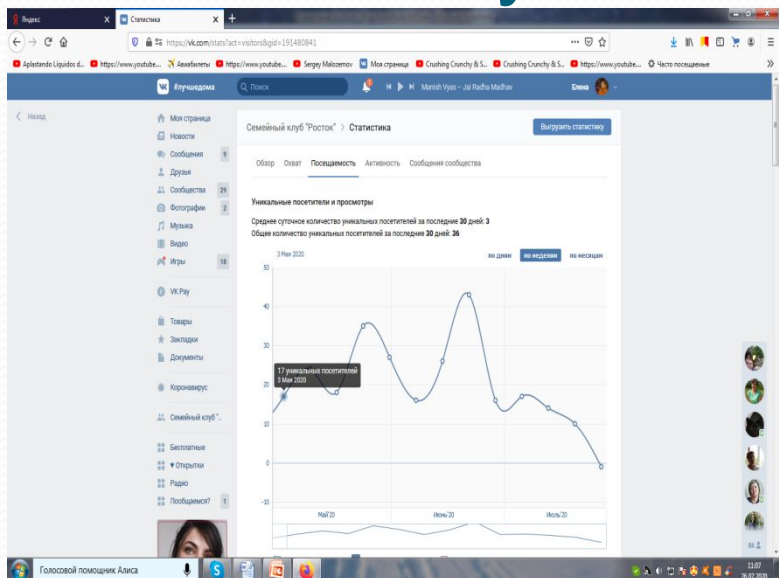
Яндекс
Статистика
https://vk.com/stats?act=visitors&gid=191480841
Aplastando Liquidos d... https://www.youtube... Авиабилеты https://www.youtube... Sergey Malozemov Моя страница Crushing Crunchy & S... Crushing Crunchy & S... https://www.youtube... Часто посещаемые
#лучшедома
Поиск
Manish Vyas – Jai Radha Madhav
Елена
Назад
Моя страница
Новости
Сообщения 9
Друзья
Сообщества 29
Фотографии 2
Музыка
Видео
Игры 18
VK Pay
Товары
Закладки
Документы
Коронавирус
Семейный клуб "..
Бесплатные
♥ Открытки
Радио
Пообщаемся? 1
Семейный клуб "Росток" > Статистика
Выгрузить статистику
Обзор Охват Посещаемость Активность Сообщения сообщества
Уникальные посетители и просмотры
Среднее суточное количество уникальных посетителей за последние 30 дней: 3
Общее количество уникальных посетителей за последние 30 дней: 36
3 Мая 2020
по дням по неделям по месяцам
50
40
30
20
10
0
-10
17 уникальных посетителей
3 Мая 2020
Май'20
Июнь'20
Июль'20
Голосовой помощник Алиса
11:07
26.07.2020